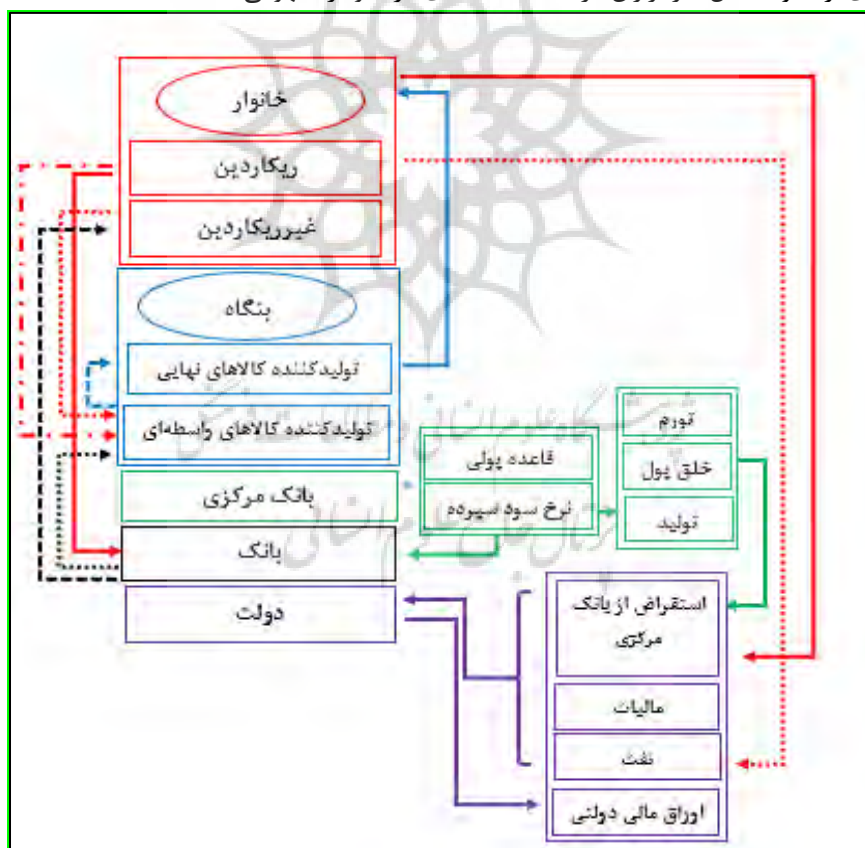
خانوار
ریکاردین
غیرریکاردین
بنگاه
تولیدکننده کالاهای نهایی
تولیدکننده کالاهای واسطه‌ای
بانک مرکزی
بانک
دولت
قاعده پولی
نرخ سود سپرده
تورم
خلق پول
تولید
استقراض از بانک مرکزی
مالیات
نفت
اوراق مالی دولتی